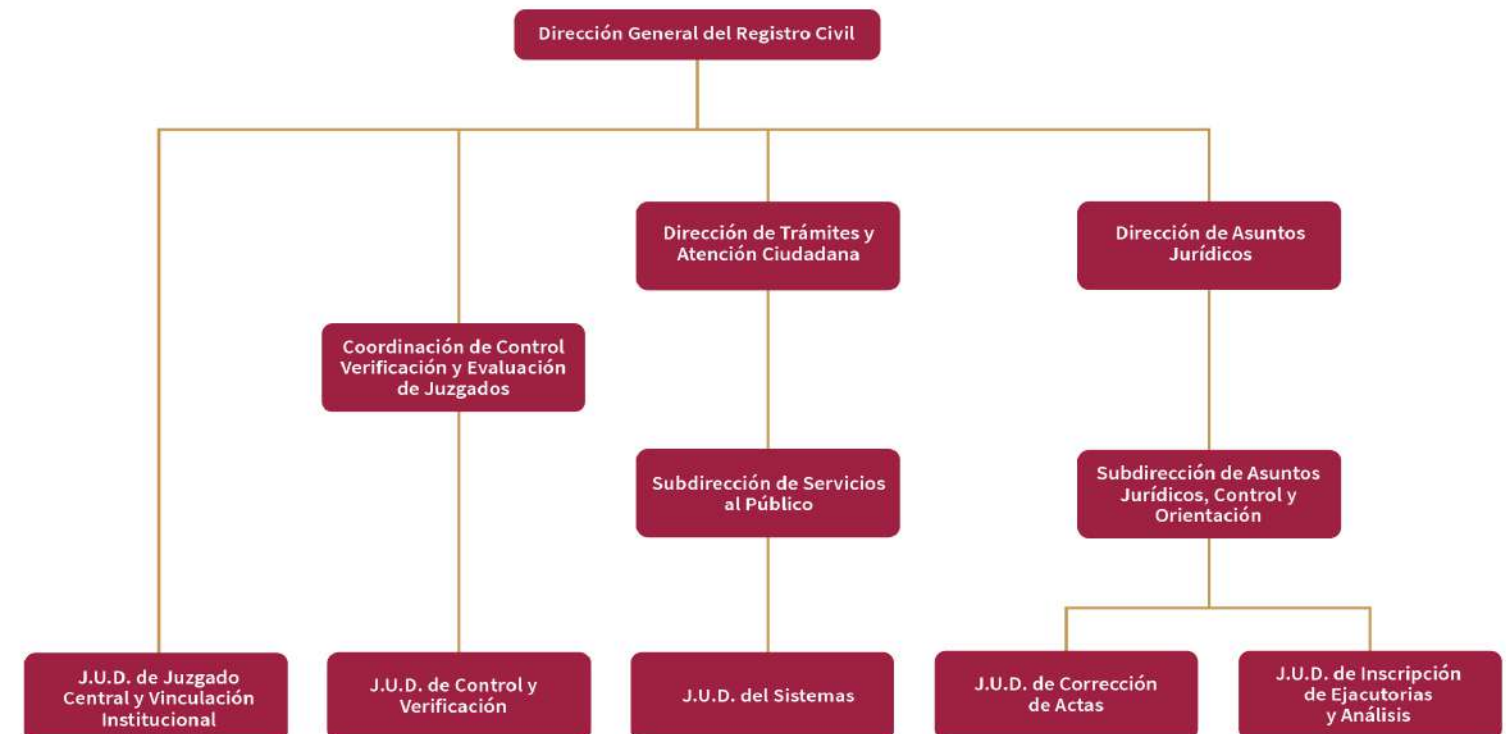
Dirección General del Registro Civil

Coordinación de Control Verificación y Evaluación de Juzgados

Dirección de Trámites y Atención Ciudadana

Dirección de Asuntos Jurídicos

Subdirección de Servicios al Público

Subdirección de Asuntos Jurídicos, Control y Orientación

J.U.D. de Juzgado Central y Vinculación Institucional

J.U.D. de Control y Verificación

J.U.D. del Sistemas

J.U.D. de Corrección de Actas

J.U.D. de Inscripción de Ejecutorias y Análisis